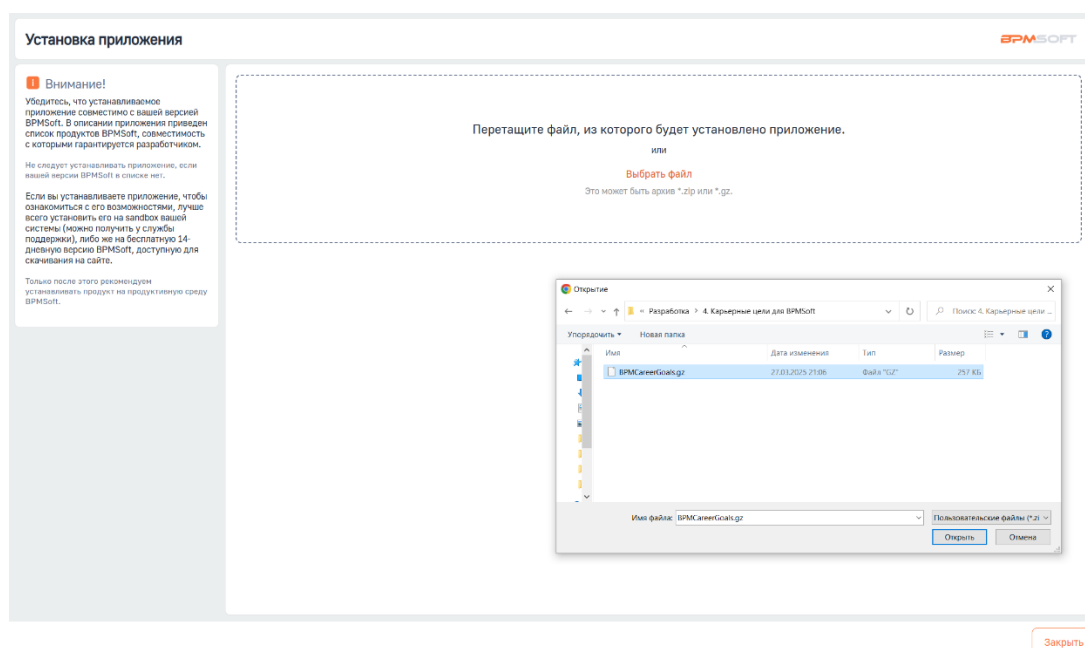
Установка приложения

BPMSOFT

Внимание!

Убедитесь, что устанавливаемое приложение совместимо с вашей версией BPMSoft. В описании приложения приведен список продуктов BPMSoft, совместимость с которыми гарантируется разработчиком.

Не следует устанавливать приложение, если вашей версии BPMSoft в списке нет.

Если вы устанавливаете приложение, чтобы ознакомиться с его возможностями, лучше всего установить его на sandbox вашей системы (можно получить у службы поддержки), либо же на бесплатную 14-дневную версию BPMSoft, доступную для скачивания на сайте.

Только после этого рекомендуем устанавливать продукт на продуктивную среду BPMSoft.

Перетащите файл, из которого будет установлено приложение.

или

Выбрать файл

Это может быть архив *.zip или *.gz.

Открытие

« Разработка > 4. Карьерные цели для BPMSoft

Поиск: 4. Карьерные цели ...

Упорядочить ▾ Новая папка

| Имя | Дата изменения | Тип | Размер |
|---|---|---|---|
| BPMCareerGoals.gz | 27.03.2025 21:06 | Файл "GZ" | 257 КБ |

Имя файла: BPMCareerGoals.gz

Пользовательские файлы (*.zi

Открыть Отмена

Закрыть